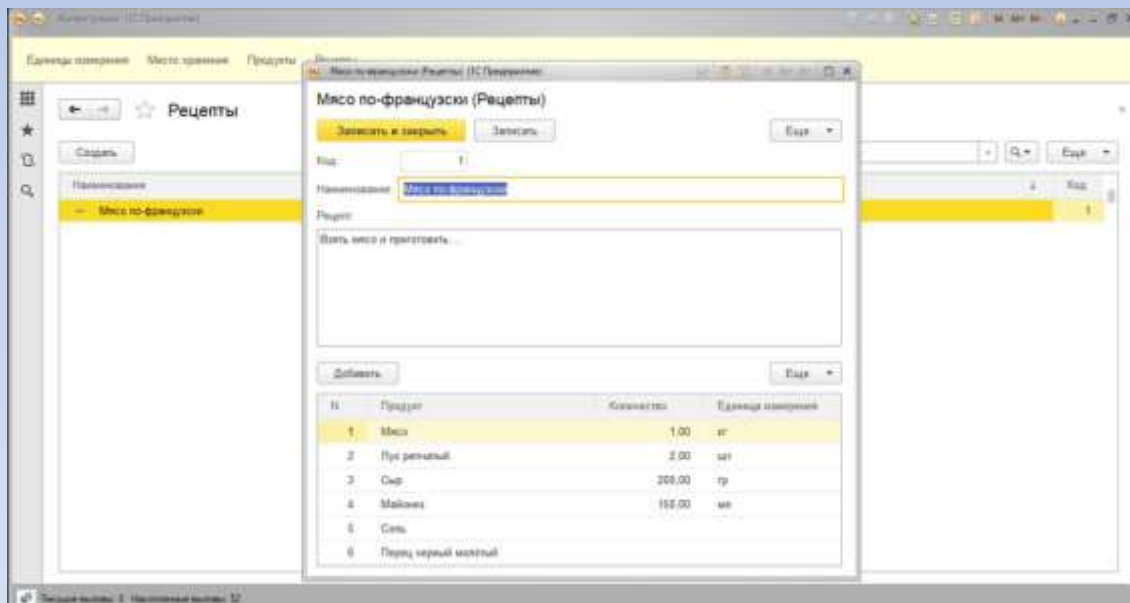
Кулинария (1С:Предприятие)

Единицы измерения Место хранения Продукты Рецепты

Рецепты

Создать

Наименование

Мясо по-французски

Код

1

Мясо по-французски (Рецепты) (1С:Предприятие)

Мясо по-французски (Рецепты)

Записать и закрыть Записать Еще

Код: 1

Наименование: Мясо по-французски

Рецепт:

Взять мясо и приготовить...

Добавить Еще

| N | Продукт | Количество | Единица измерения |
|---|---|---|---|
| 1 | Мясо | 1,00 | кг |
| 2 | Лук репчатый | 2,00 | шт |
| 3 | Сыр | 200,00 | гр |
| 4 | Майонез | 150,00 | мл |
| 5 | Соль | | |
| 6 | Перец черный молотый | | |

Текущие вызовы: 1 Накопленные вызовы: 12